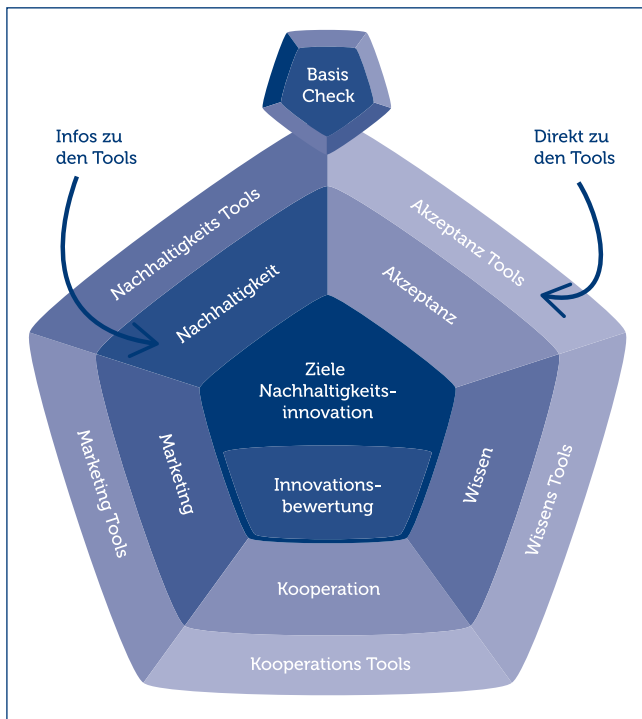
Basis Check

Infos zu den Tools

Direkt zu den Tools

Nachhaltigkeits Tools

Akzeptanz Tools

Nachhaltigkeit

Akzeptanz

Ziele Nachhaltigkeitsinnovation

Innovationsbewertung

Marketing Tools

Marketing

Wissen

Wissens Tools

Kooperation

Kooperations Tools